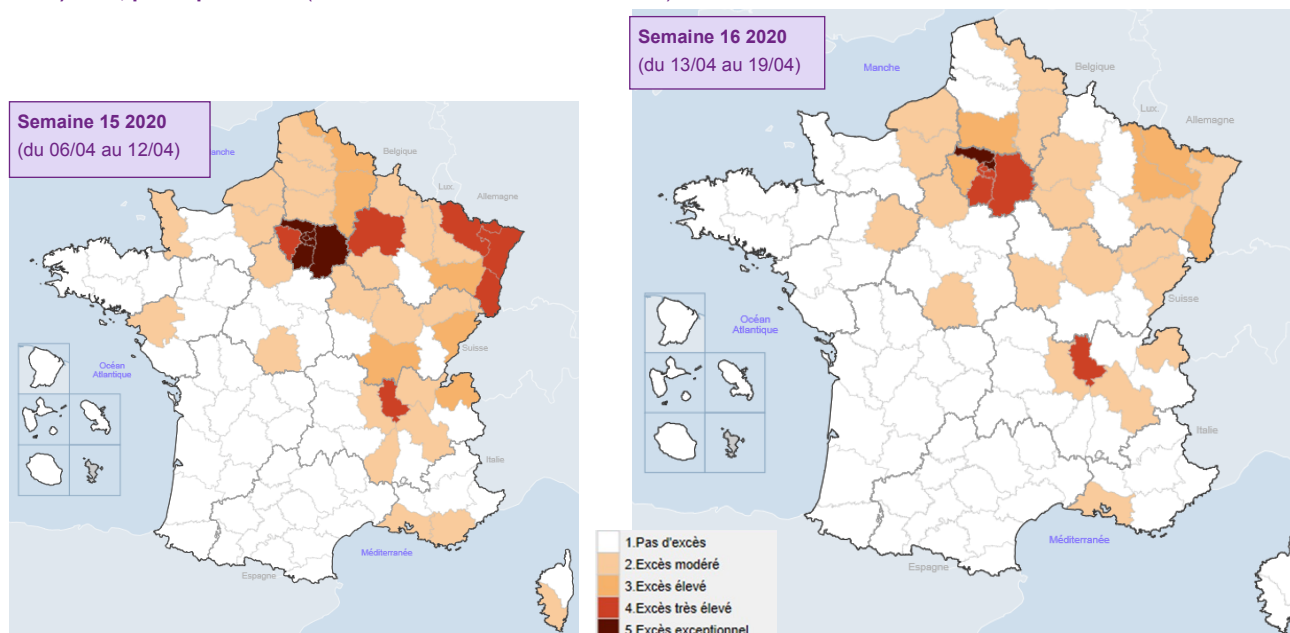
Semaine 15 2020
(du 06/04 au 12/04)

Manche
Belgique
Lux.
Allemagne
Suisse
Océan Atlantique
Italie
Espagne
Méditerranée

Semaine 16 2020
(du 13/04 au 19/04)

Manche
Belgique
Lux.
Allemagne
Océan Atlantique
Suisse
Italie
Méditerranée
Espagne

1.Pas d'excès
2.Excès modéré
3.Excès élevé
4.Excès très élevé
5.Excès exceptionnel